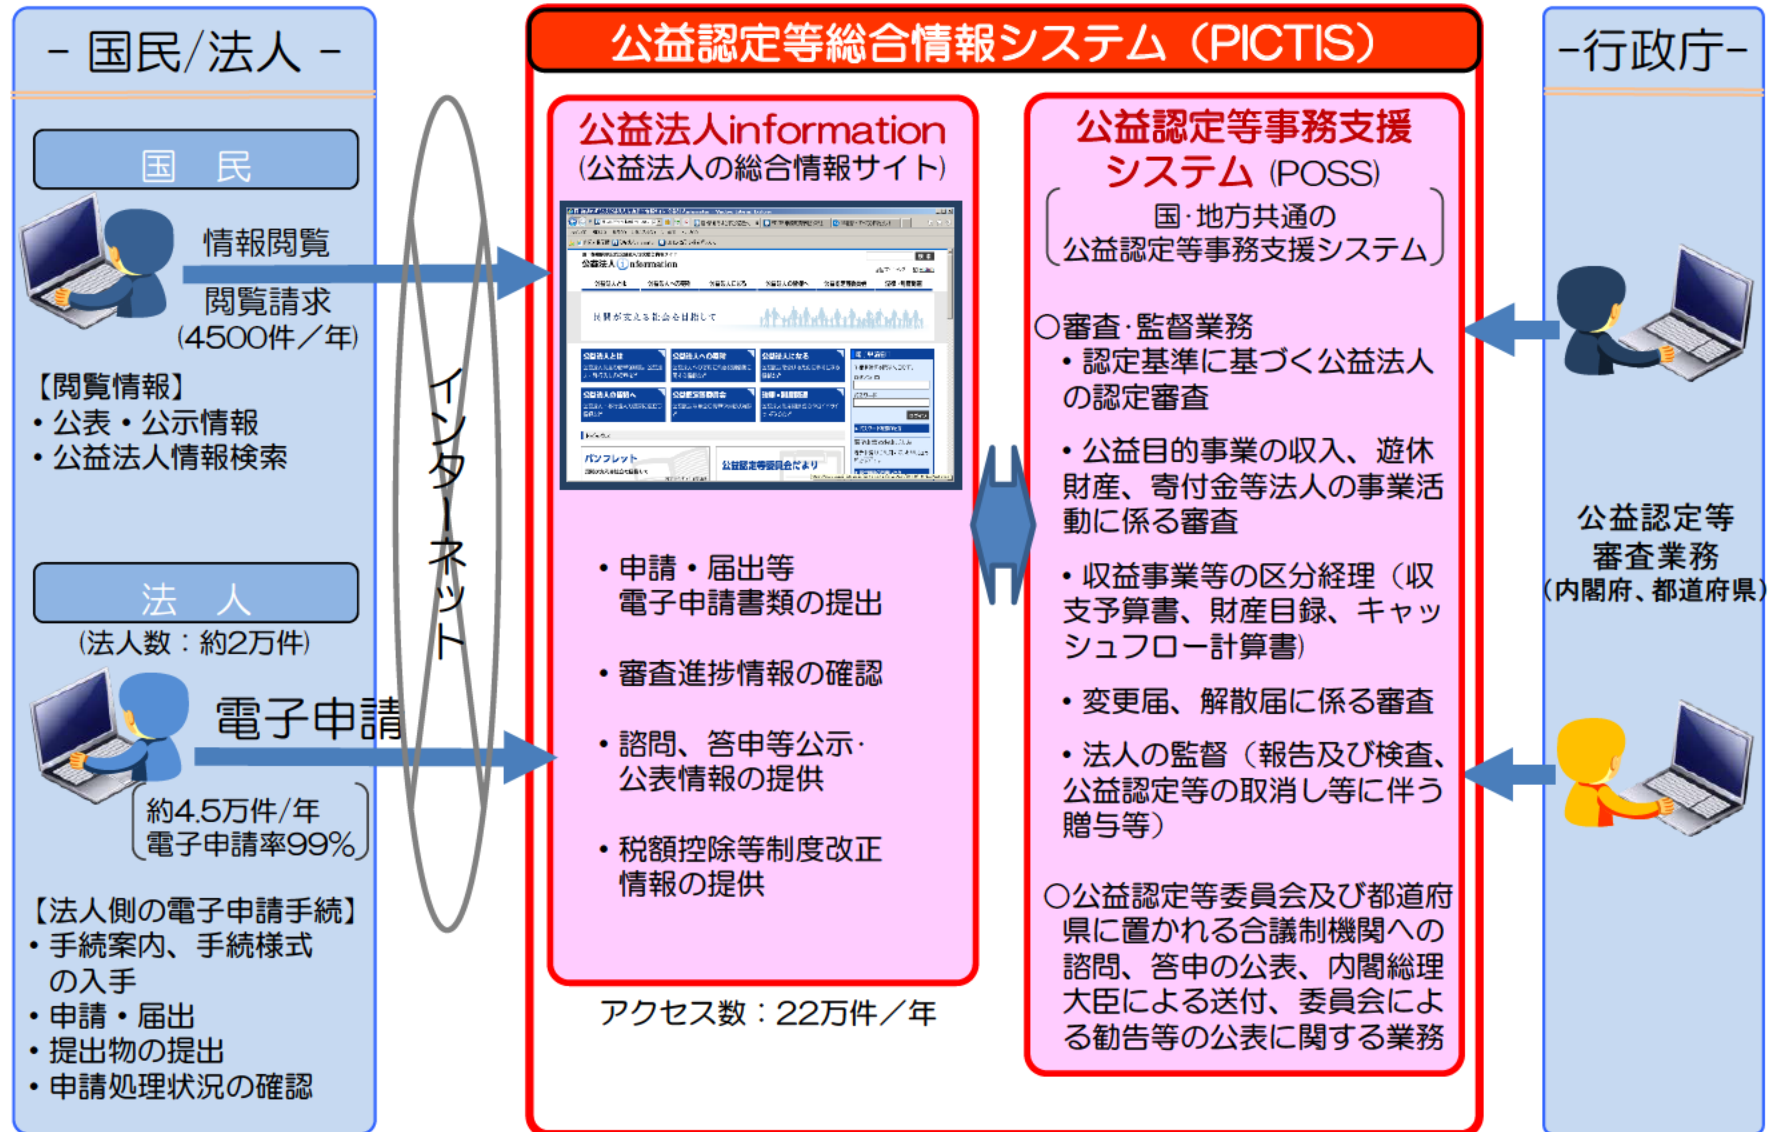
－国民/法人－

国　民

情報閲覧

閲覧請求
（4500件／年）

【閲覧情報】
・公表・公示情報
・公益法人情報検索

法　人
（法人数：約2万件）

電子申請

約4.5万件/年
電子申請率99%

【法人側の電子申請手続】
・手続案内、手続様式の入手
・申請・届出
・提出物の提出
・申請処理状況の確認

インターネット

公益認定等総合情報システム（PICTIS）

公益法人information
（公益法人の総合情報サイト）

・申請・届出等
電子申請書類の提出

・審査進捗情報の確認

・諮問、答申等公示・公表情報の提供

・税額控除等制度改正情報の提供

アクセス数：22万件／年

公益認定等事務支援システム（POSS）
国・地方共通の
公益認定等事務支援システム

○審査・監督業務
・認定基準に基づく公益法人の認定審査

・公益目的事業の収入、遊休財産、寄付金等法人の事業活動に係る審査

・収益事業等の区分経理（収支予算書、財産目録、キャッシュフロー計算書）

・変更届、解散届に係る審査

・法人の監督（報告及び検査、公益認定等の取消し等に伴う贈与等）

○公益認定等委員会及び都道府県に置かれる合議制機関への諮問、答申の公表、内閣総理大臣による送付、委員会による勧告等の公表に関する業務

－行政庁－

公益認定等
審査業務
（内閣府、都道府県）